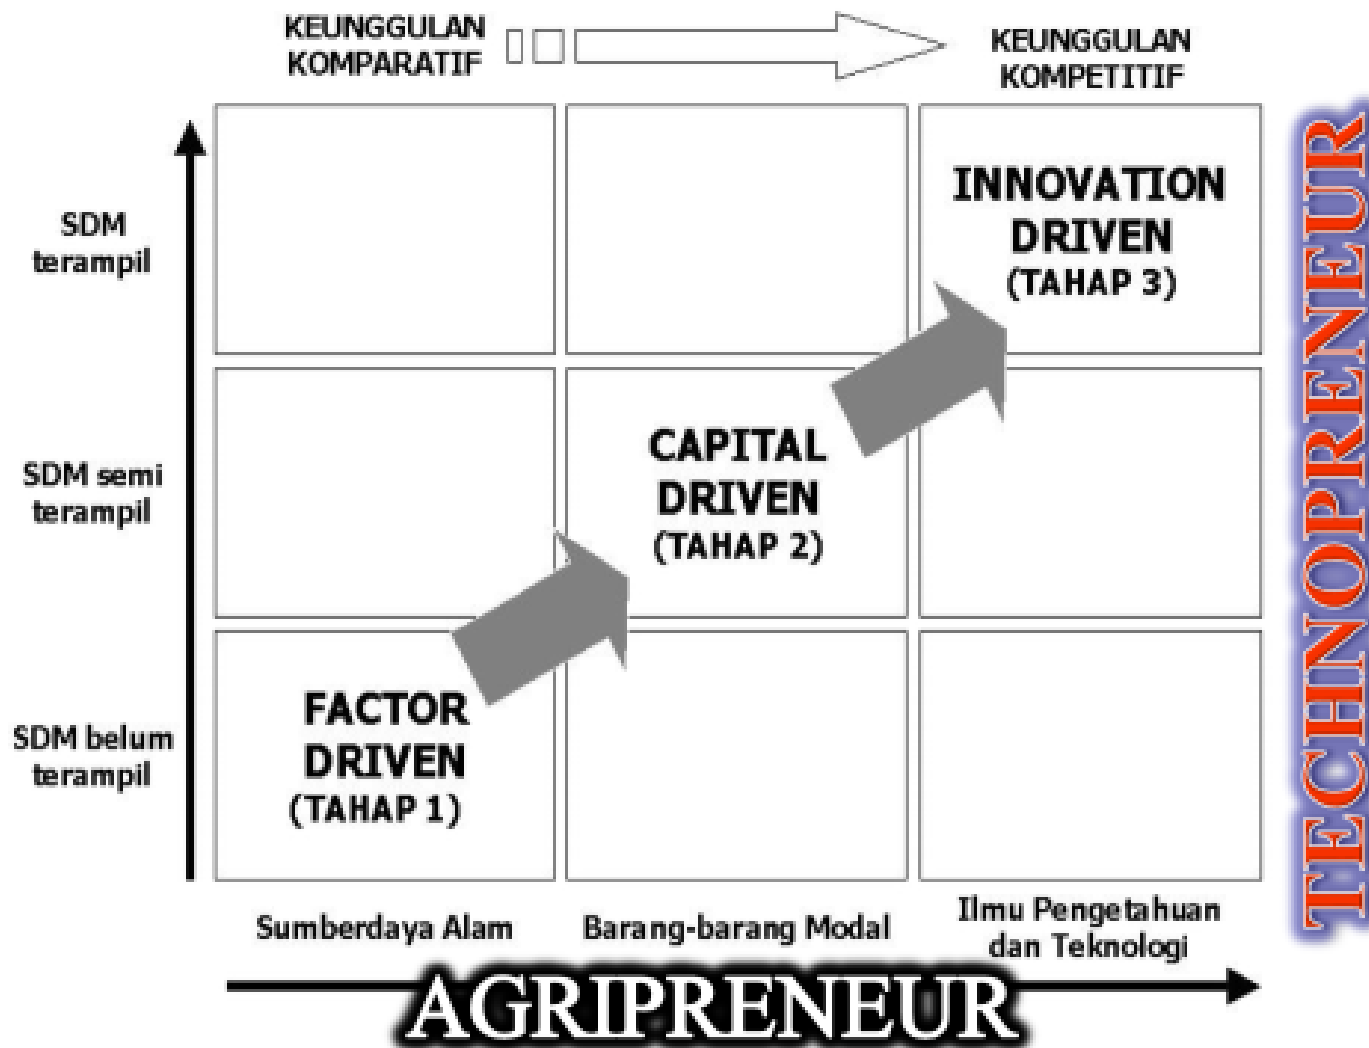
KEUNGGULAN KOMPARATIF

KEUNGGULAN KOMPETITIF

TECHNOPRENEUR

SDM terampil

SDM semi terampil

SDM belum terampil

INNOVATION DRIVEN (TAHAP 3)

CAPITAL DRIVEN (TAHAP 2)

FACTOR DRIVEN (TAHAP 1)

Sumberdaya Alam

Barang-barang Modal

Ilmu Pengetahuan dan Teknologi

AGRIPRENEUR